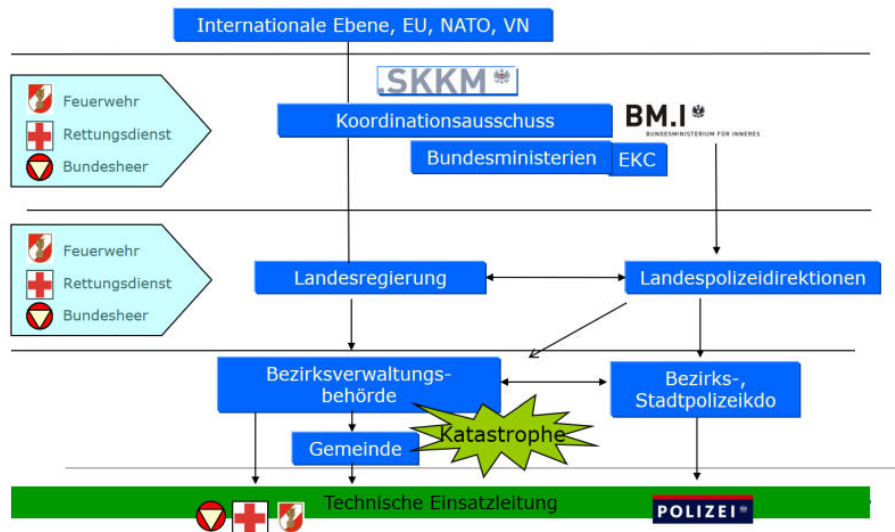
Internationale Ebene, EU, NATO, VN

SKKM

Feuerwehr
Rettungsdienst
Bundesheer

Koordinationsausschuss

BM.I
BUNDESMINISTERIUM FÜR INNERES

Bundesministerien

EKC

Feuerwehr
Rettungsdienst
Bundesheer

Landesregierung

Landespolizeidirektionen

Bezirksverwaltungsbehörde

Bezirks-, Stadtpolizeikdo

Gemeinde

Katastrophe

Technische Einsatzleitung

POLIZEI